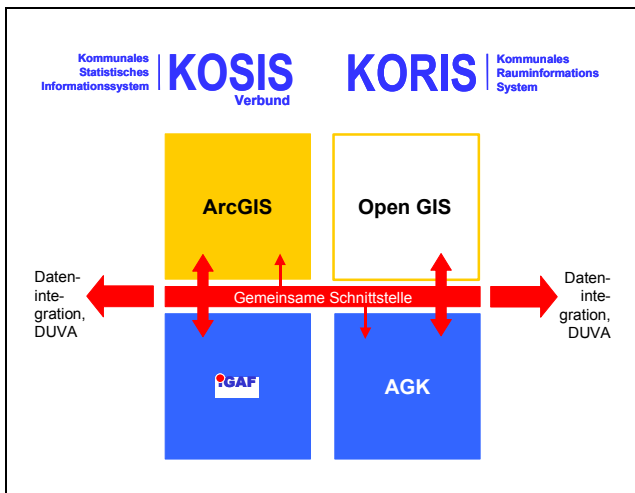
Kommunales Statistisches Informationssystem KOSIS Verbund

KORIS Kommunales Rauminformations System

ArcGIS

Open GIS

Datenintegration, DUVA

Gemeinsame Schnittstelle

Datenintegration, DUVA

iGAF

AGK